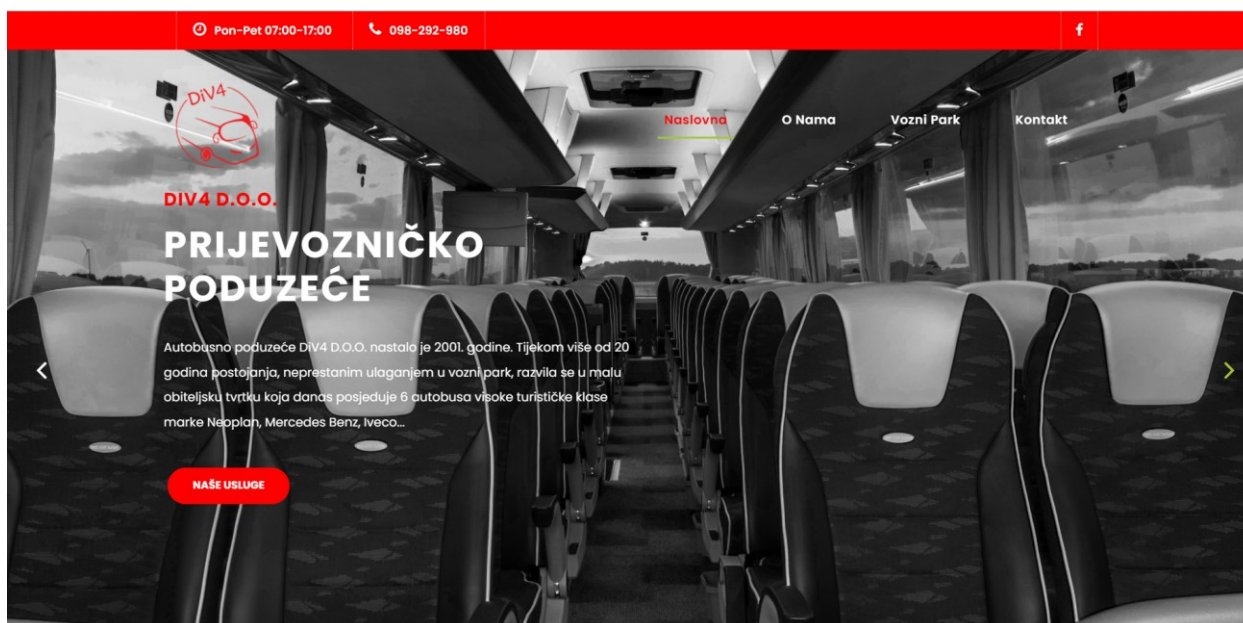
Pon-Pet 07:00-17:00

098-292-980

f

DiV4

Naslovna

O Nama

Vozni Park

Kontakt

DIV4 D.O.O.

PRIJEVOZNIČKO PODUZEĆE

Autobusno poduzeće DiV4 D.O.O. nastalo je 2001. godine. Tijekom više od 20 godina postojanja, neprestanim ulaganjem u vozni park, razvila se u malu obiteljsku tvrtku koja danas posjeduje 6 autobusa visoke turističke klase marke Neoplan, Mercedes Benz, Iveco...

NAŠE USLUGE